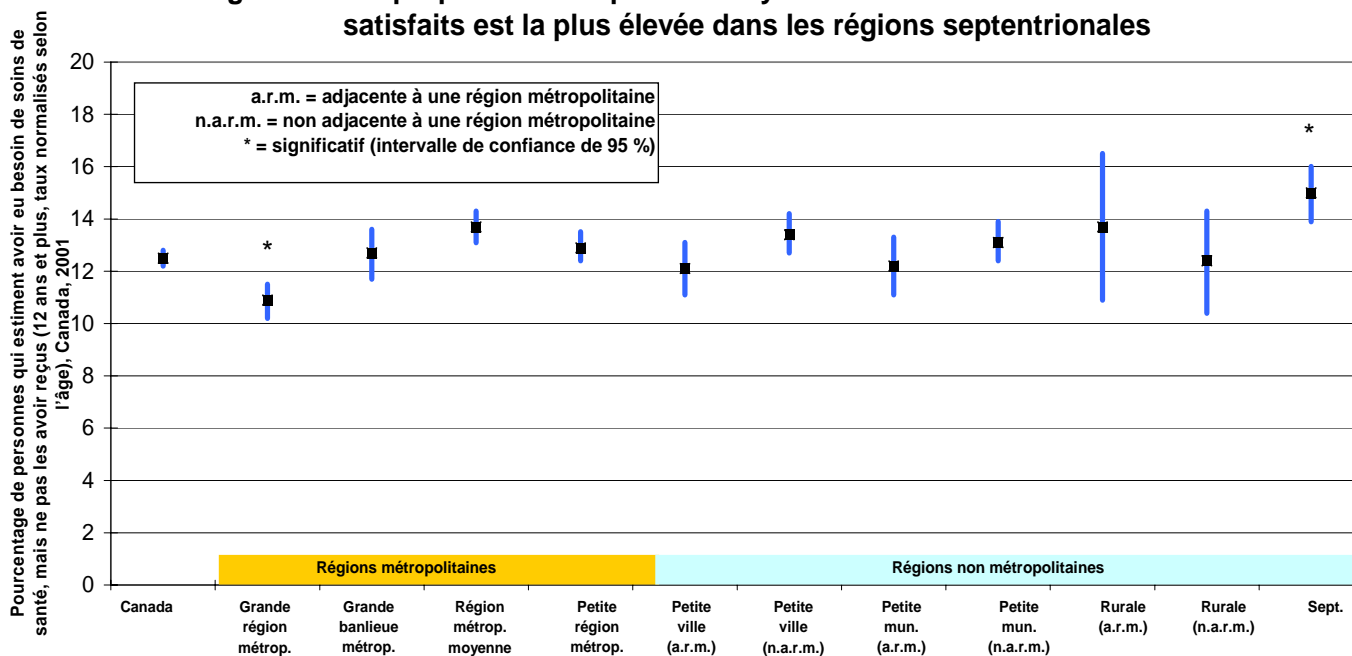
satisfaits est la plus élevée dans les régions septentrionales

Pourcentage de personnes qui estiment avoir eu besoin de soins de santé, mais ne pas les avoir reçus (12 ans et plus, taux normalisés selon l'âge), Canada, 2001

a.r.m. = adjacente à une région métropolitaine
n.a.r.m. = non adjacente à une région métropolitaine
* = significatif (intervalle de confiance de 95 %)

20
18
16
14
12
10
8
6
4
2
0

*
*

Régions métropolitaines
Régions non métropolitaines

Canada
Grande région métrop.
Grande banlieue métrop.
Région métrop. moyenne
Petite région métrop.
Petite ville (a.r.m.)
Petite ville (n.a.r.m.)
Petite mun. (a.r.m.)
Petite mun. (n.a.r.m.)
Rurale (a.r.m.)
Rurale (n.a.r.m.)
Sept.